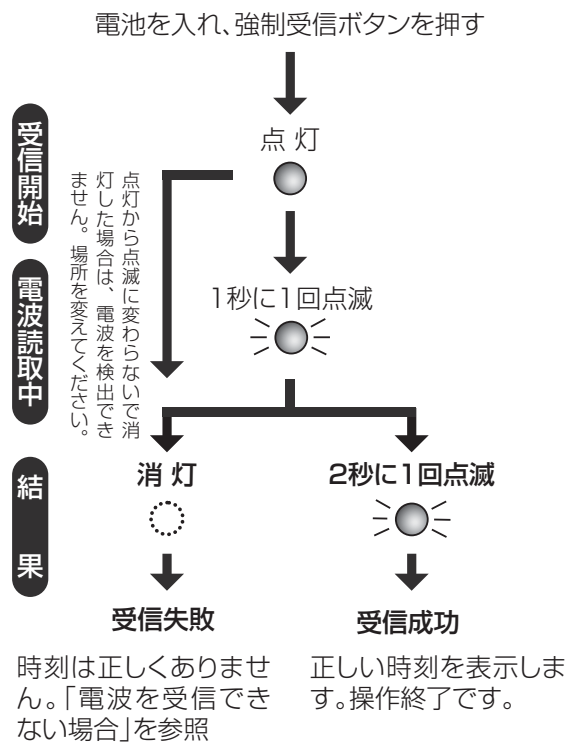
電池を入れ、強制受信ボタンを押す

受信開始

点 灯

点灯から点滅に変わらないで消灯した場合は、電波を検出できません。場所を変えてください。

電波読取中

1秒に1回点滅

結果

消 灯

2秒に1回点滅

受信失敗

受信成功

時刻は正しくありません。「電波を受信できない場合」を参照

正しい時刻を表示します。操作終了です。